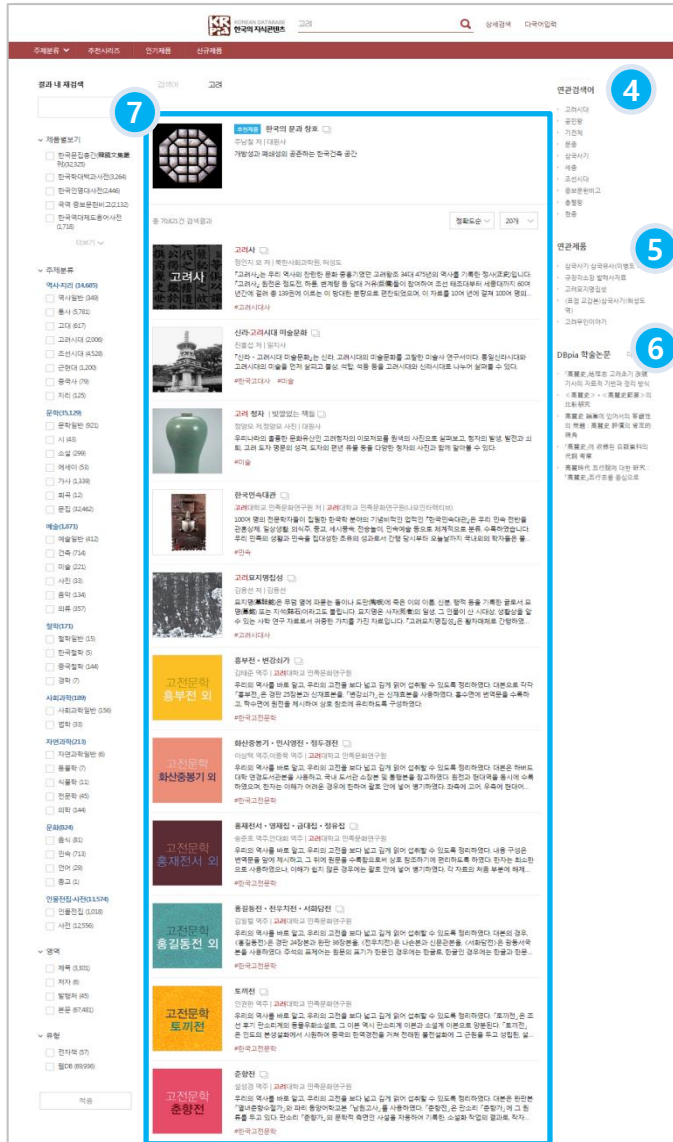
KOREAN DATABASE 한국의 지식콘텐츠

고려

상세검색 다국어입력

주제분류 추천시리즈 인기제품 신규제품

결과 내 재검색

검색어 고려

7

추천제품 한국의 문과 창호
주남철 저 | 대원사
개방성과 폐쇄성의 공존하는 한국건축 공간

총 70,621건 검색결과

정확도순 20개

제품별보기
한국문집총간(韓國文集叢刊)(32,325)
한국학대백과사전(3,264)
한국인명대사전(2,446)
국역 증보문헌비고(2,132)
한국역대제도용어사전(1,718)
더보기

주제분류
역사·지리 (14,665)
역사일반 (349)
통사 (5,781)
고대 (617)
고려시대 (2,006)
조선시대 (4,528)
근현대 (1,200)
중국사 (79)
지리 (125)

문학(15,129)
문학일반 (921)
시 (43)
소설 (299)
에세이 (53)
가사 (1,339)
희곡 (2)
문집 (12,462)

예술(1,071)
예술일반 (412)
건축 (714)
미술 (221)
사진 (33)
음악 (134)
회화 (37)

철학(171)
철학일반 (15)
한국철학 (5)
중국철학 (144)
경학 (7)

사회과학(189)
사회과학일반 (156)
법학 (33)

자연과학(213)
자연과학일반 (6)
동물학 (7)
식물학 (11)
천문학 (45)
의학 (144)

문화(524)
풍속 (81)
민속 (713)
언어 (29)
종교 (1)

인물전집·사전(11,574)
인물전집 (1,018)
사전 (12,556)

영역
제목 (3,101)
저자 (6)
발행처 (45)
본문 (67,481)

유형
전자책 (57)
웹DB (69,996)

적용

고려사
정인지 외 저 | 북한사회과학원, 허성도
『고려사』는 우리 역사와 찬란한 문화 종흥기였던 고려왕조 34대 475년의 역사를 기록한 정사(正史)입니다. 『고려사』 원전은 정도전, 하륜, 권제 등 당대 거유(巨儒)들이 참여하여 조선 태조대부터 세종대까지 60년간에 걸쳐 총 139권에 이르는 방대한 분량으로 편찬되었으며, 이 자료를 100여 년에 걸쳐 100여 명의...
#고려시대사

신라·고려시대 미술문화
진홍섭 저 | 일지사
『신라 · 고려시대 미술문화』는 신라, 고려시대의 미술문화를 고찰한 미술사 연구서이다. 통일신라시대와 고려시대의 미술을 먼저 살피고 불상, 석탑, 석등 등을 고려시대와 신라시대로 나누어 살펴볼 수 있다.
#한국고대사 #미술

고려 청자 | 빛깔있는 책들
정양모 저, 정양모 사진 | 대원사
우리나라의 훌륭한 문화유산인 고려청자의 이모저모를 원색의 사진으로 살펴보고, 청자의 발생, 발전과 쇠퇴, 고려 도자 명문의 유형, 도자의 편년 유물 등을 다양한 청자의 사진과 함께 알아볼 수 있다.
#미술

한국민속대관
고려대학교 민족문화연구원 저 | 고려대학교 민족문화연구원(나모인터랙티브)
1000여 명의 전문학자들이 집필한 한국학 분야의 기념비적인 업적인 "한국민속대관"은 우리 민족 전반을 관혼상제, 일상생활, 의식주, 종교, 세시풍속, 전승놀이, 민속예술 등으로 체계적으로 분류, 수록하였습니다. 우리 민족의 생활과 민속을 집대성한 초유의 성과로서 간행 당시부터 오늘날까지 국내외의 학자들은 물...
#민속

고려묘지명집성
김용선 저 | 김용선
묘지명(墓誌銘)은 무덤 옆에 파묻는 돌이나 도판(陶板)에 죽은 이의 이름, 신분, 행적 등을 기록한 글로서 묘지(墓誌) 또는 지석(誌石)이라고도 불립니다. 묘지명은 사자(死者)의 일생, 그 인물이 산 시대상, 생활상을 알 수 있는 사적 연구 자료로서 귀중한 가치를 가진 자료입니다. 『고려묘지명집성』은 필자래로 간행하였...
#고려시대사

고전문학 흥부전 외
흥부전 · 변강쇠가
김태준 역주 | 고려대학교 민족문화연구원
우리의 역사를 바로 알고, 우리의 고전을 보다 넓고 깊게 읽어 섭취할 수 있도록 정리하였다. 대본으로 각각 『흥부전』은 경판 25장본과 신재효본을, 『변강쇠가』는 신재효본을 사용하였다. 총수면에 번역문을 수록하고, 학습면에 원전을 제시하여 상호 참조에 유리하도록 구성하였다.
#한국고전문학

고전문학 화산중봉기 외
화산중봉기 · 민시영전 · 정두경전
이상택 역주, 이종묵 역주 | 고려대학교 민족문화연구원
우리의 역사를 바로 알고, 우리의 고전을 보다 넓고 깊게 읽어 섭취할 수 있도록 정리하였다. 대본은 하버드대학 옌칭도서관본을 사용하였으며, 국내 도서관 소장본 및 통행본을 참고하였다. 원전과 현대역을 동시에 수록하였으며, 한자는 이해가 어려운 경우에 한하여 괄호 안에 넣어 병기하였다. 좌측에 고어, 우측에 현대어...
#한국고전문학

고전문학 홍재전서 외
홍재전서 · 영재집 · 금대집 · 청유집
송준호 역주, 안대회 역주 | 고려대학교 민족문화연구원
우리의 역사를 바로 알고, 우리의 고전을 보다 넓고 깊게 읽어 섭취할 수 있도록 정리하였다. 내용 구성은 번역문을 앞에 제시하고 그 뒤에 원문을 수록함으로써 상호 참조하기에 편리하도록 하였다. 한자는 최소한으로 사용하였으며, 이해가 쉽지 않은 경우에는 괄호 안에 넣어 병기하였다. 각 자료의 처음 부분에 해제...
#한국고전문학

고전문학 홍길동전 외
홍길동전 · 전우치전 · 서화담전
김일렬 역주 | 고려대학교 민족문화연구원
우리의 역사를 바로 알고, 우리의 고전을 보다 넓고 깊게 읽어 섭취할 수 있도록 정리하였다. 대본의 경우, 《홍길동전》은 경판 24장본과 완판 36장본을, 《전우치전》은 나손본과 신문관본을, 《서화담전》은 동통석우본을 사용하였다. 주석의 표제어는 원문의 표기가 현대 맞춤법과 다를 경우에는 현대 표기를 앞에...
#한국고전문학

고전문학 토끼전
토끼전
인권환 역주 | 고려대학교 민족문화연구원
우리의 역사를 바로 알고, 우리의 고전을 보다 넓고 깊게 읽어 섭취할 수 있도록 정리하였다. 『토끼전』은 조선 후기 판소리계 동물우화소설로, 그 이본 역시 판소리계 이본과 소설계 이본으로 양분된다. 『토끼전』은 민요의 분신설화에서 시원하여 중국의 민역경전을 거쳐 전래된 불전설화에 그 근원을 두고 성립된, 설...
#한국고전문학

고전문학 춘향전
춘향전
설성경 역주 | 고려대학교 민족문화연구원
우리의 역사를 바로 알고, 우리의 고전을 보다 넓고 깊게 읽어 섭취할 수 있도록 정리하였다. 대본은 완판본 『열녀춘향수절가』와 파리 동양어학교본 『남원고사』를 사용하였다. 『춘향전』은 모으로 『춘향가』에 그 재료를 두고 있다. 판소리 『춘향가』의 문학적 측면인 사설을 차용하여 기록한 소설화 작업의 결과로, 학자...
#한국고전문학

연관검색어 4
고려시대
공민왕
기전체
문종
삼국사기
세종
조선시대
증보문헌비고
충렬왕
현종

연관제품 5
한국지리지 삼국유사(역주 원문)
구장적소장 발해사자료
고려묘지명집성
(표점 교감본)삼국사기(허성도 역)
고려우인의 이야기

DBpia 학술논문 6
『高麗史』地理志 고려초기 경기 기사의 자료적 기반과 편집 방식
<高麗史> · <高麗史節要> 의 比較研究
『高麗史』 地理志의 原典 성립 과 편찬
『高麗史』의 편찬 과 제목 '高麗'
高麗時代 의 史料 편찬
高麗時代 조선왕조의 대한 연구: 『高麗史』 조선시대를 중심으로